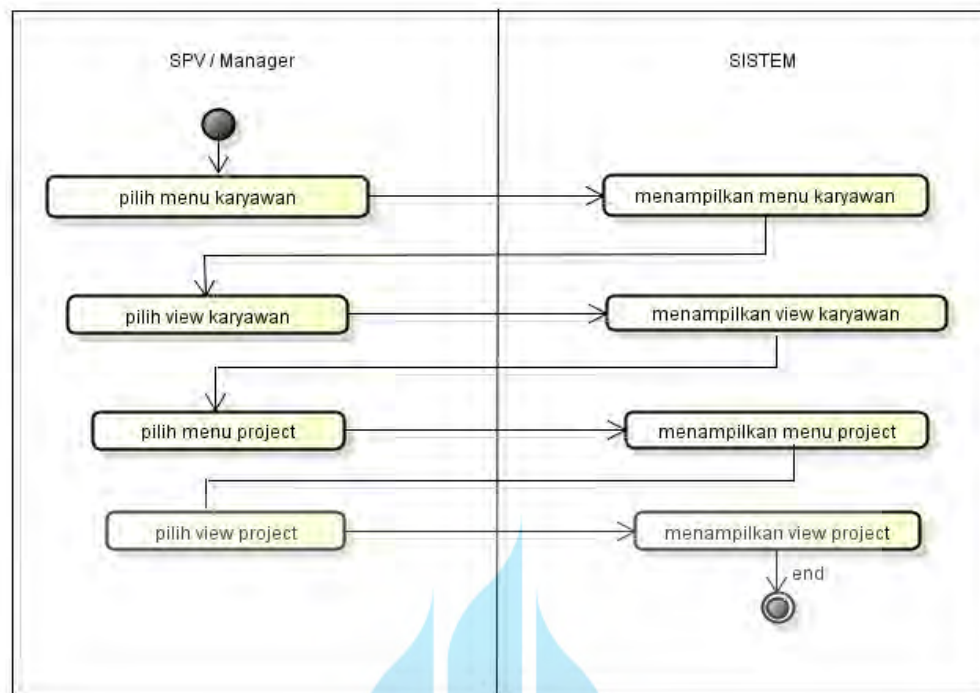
SPV / Manager

SISTEM

pilih menu karyawan

menampilkan menu karyawan

pilih view karyawan

menampilkan view karyawan

pilih menu project

menampilkan menu project

pilih view project

menampilkan view project

end